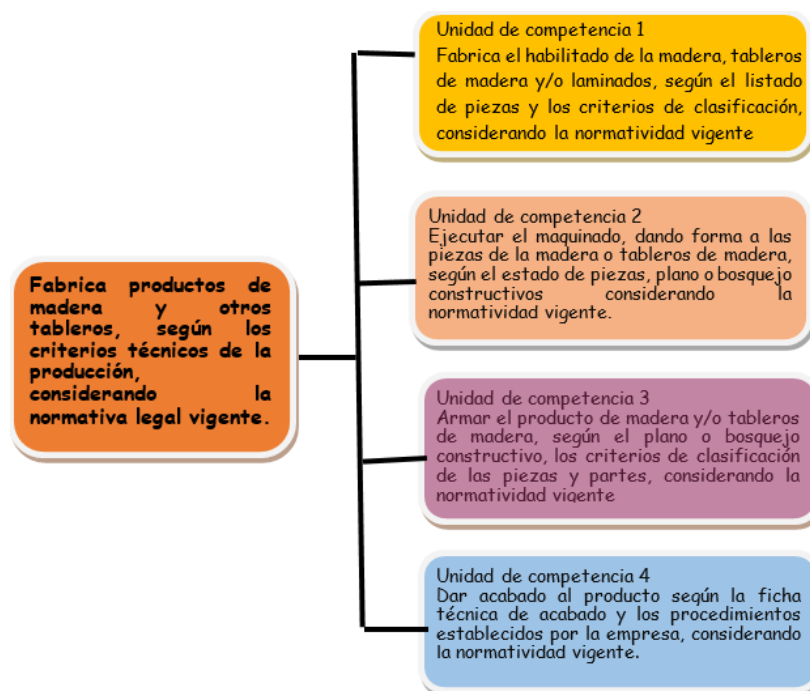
Fabrica productos de madera y otros tableros, según los criterios técnicos de la producción, considerando la normativa legal vigente.

Unidad de competencia 1
Fabrica el habilitado de la madera, tableros de madera y/o laminados, según el listado de piezas y los criterios de clasificación, considerando la normatividad vigente

Unidad de competencia 2
Ejecutar el maquinado, dando forma a las piezas de la madera o tableros de madera, según el estado de piezas, plano o bosquejo constructivos considerando la normatividad vigente.

Unidad de competencia 3
Armar el producto de madera y/o tableros de madera, según el plano o bosquejo constructivo, los criterios de clasificación de las piezas y partes, considerando la normatividad vigente

Unidad de competencia 4
Dar acabado al producto según la ficha técnica de acabado y los procedimientos establecidos por la empresa, considerando la normatividad vigente.